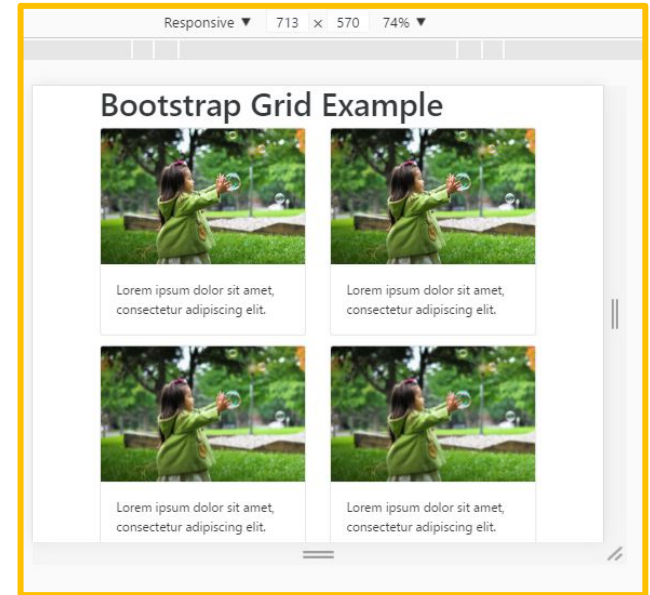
Responsive ▼ 713 × 570 74% ▼

Bootstrap Grid Example

Lorem ipsum dolor sit amet, consectetur adipiscing elit.

Lorem ipsum dolor sit amet, consectetur adipiscing elit.

Lorem ipsum dolor sit amet, consectetur adipiscing elit.

Lorem ipsum dolor sit amet, consectetur adipiscing elit.